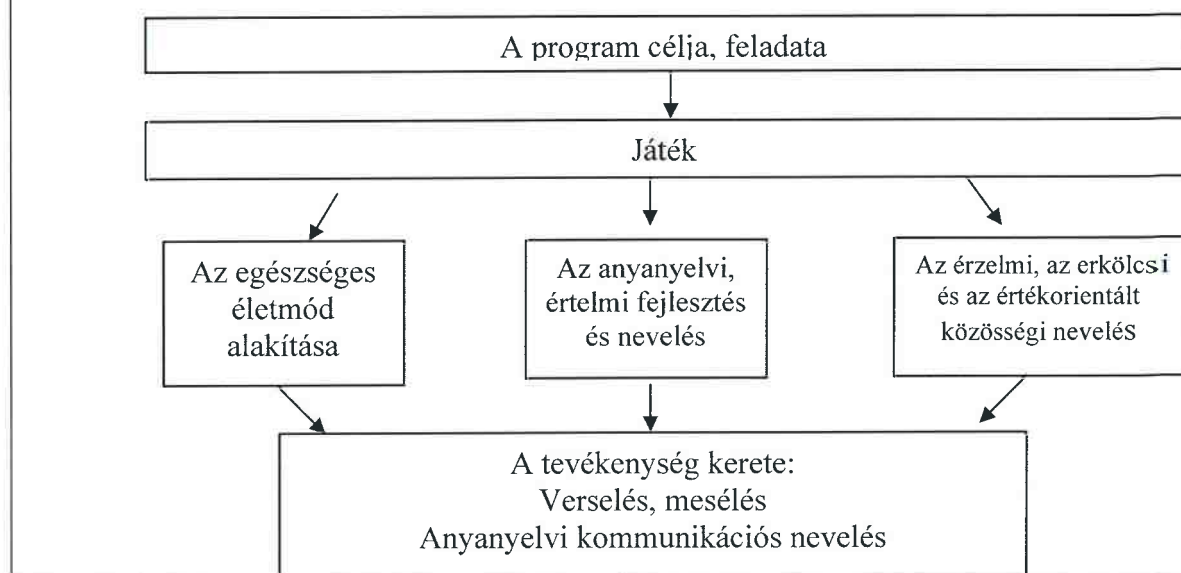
A program célja, feladata

Játék

Az egészséges életmód alakítása

Az anyanyelvi, értelmi fejlesztés és nevelés

Az érzelmi, az erkölcsi és az értékorientált közösségi nevelés

A tevékenység kerete:
Verselés, mesélés
Anyanyelvi kommunikációs nevelés